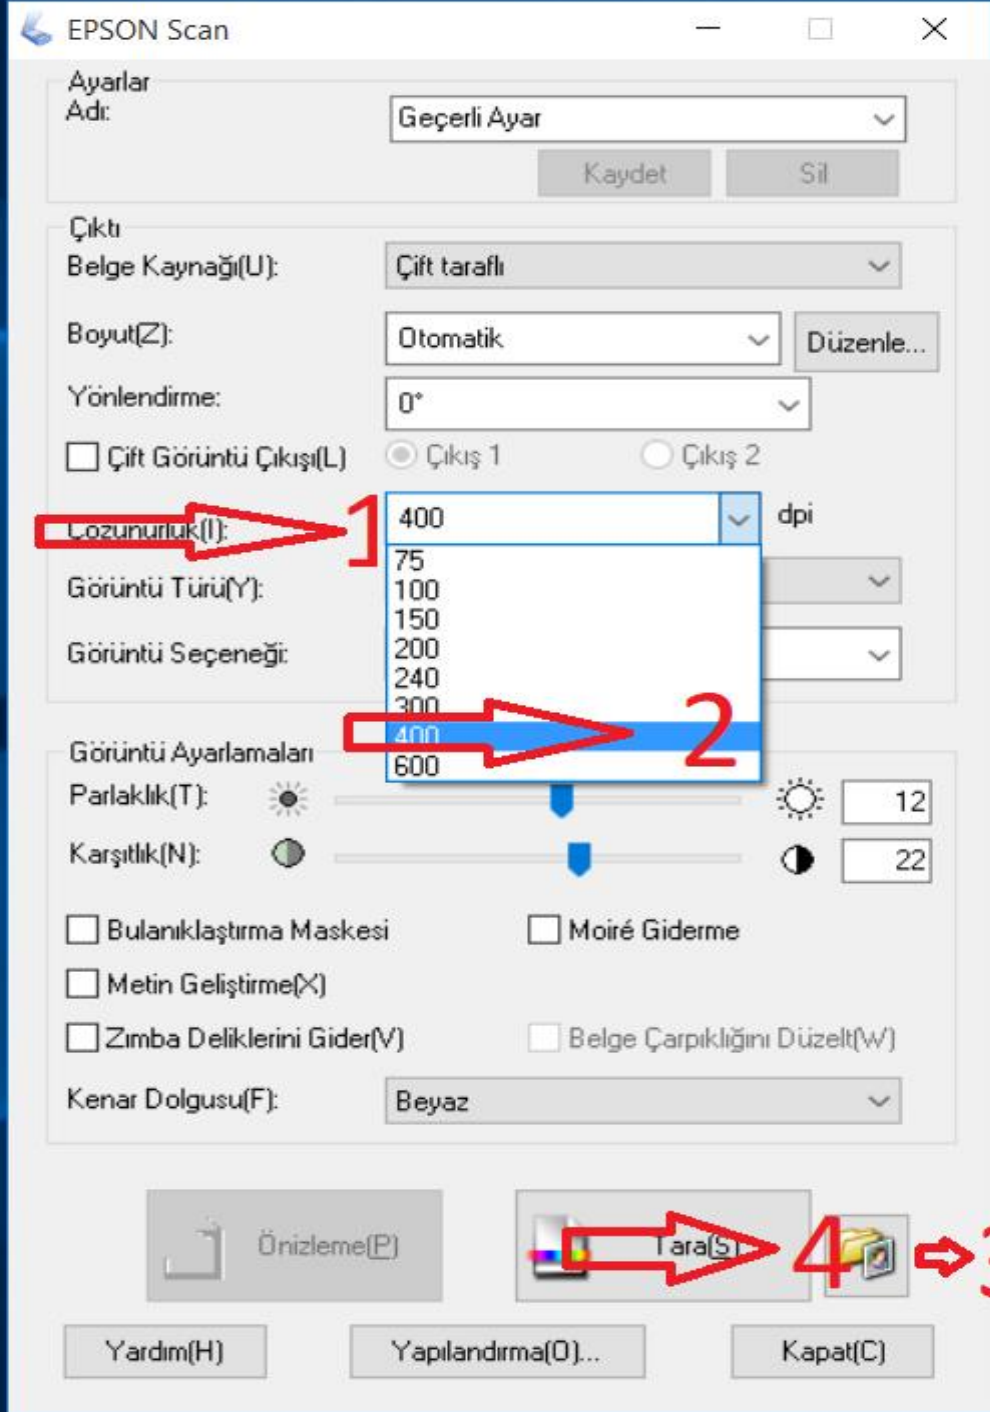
EPSON Scan

Ayarlar
Adı:
Geçerli Ayar
Kaydet
Sil

Çıktı
Belge Kaynağı(U):
Çift taraflı
Boyut(Z):
Otomatik
Düzenle...
Yönlendirme:
0°
Çift Görüntü Çıkışı(L)
Çıkış 1
Çıkış 2
Çözünürlük(I):
1
400
dpi
75
100
150
200
240
300
400
2
600
Görüntü Türü(Y):
Görüntü Seçeneği:

Görüntü Ayarlamaları
Parlaklık(T):
12
Karşıtlık(N):
22
Bulanıklaştırma Maskesi
Moiré Giderme
Metin Geliştirme(X)
Zımba Deliklerini Gider(V)
Belge Çarpıklığını Düzelt(W)
Kenar Dolgusu(F):
Beyaz

Önizleme(P)
Tara(S)
4
3
Yardım(H)
Yapılandırma(O)...
Kapat(C)